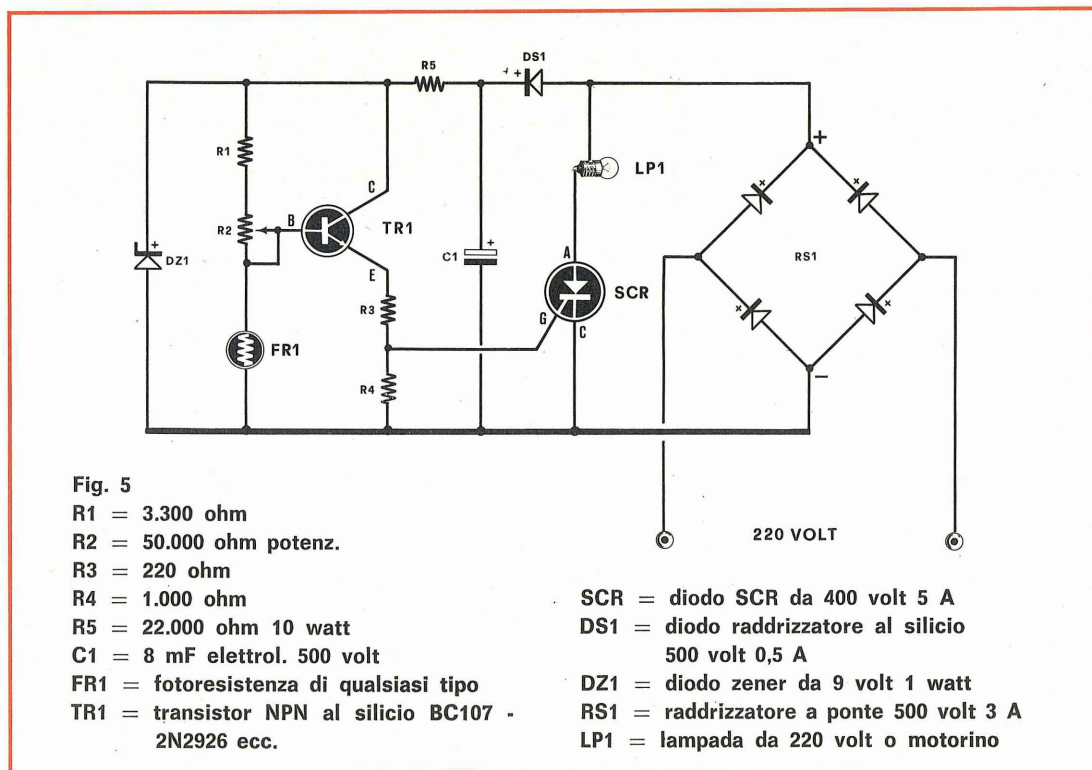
R5
DS1
+
R1
C
LP1
R2
B
TR1
C1
+
RS1
DZ1
+
E
A
SCR
R3
G
C
FR1
R4
−

Fig. 5
R1 = 3.300 ohm
R2 = 50.000 ohm potenz.
R3 = 220 ohm
R4 = 1.000 ohm
R5 = 22.000 ohm 10 watt
C1 = 8 mF elettrol. 500 volt
FR1 = fotoresistenza di qualsiasi tipo
TR1 = transistor NPN al silicio BC107 - 2N2926 ecc.

220 VOLT

SCR = diodo SCR da 400 volt 5 A
DS1 = diodo raddrizzatore al silicio 500 volt 0,5 A
DZ1 = diodo zener da 9 volt 1 watt
RS1 = raddrizzatore a ponte 500 volt 3 A
LP1 = lampada da 220 volt o motorino